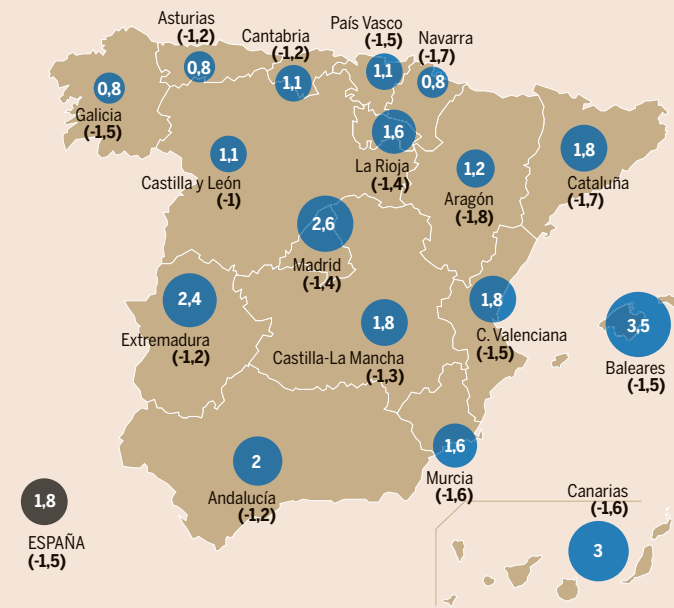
Asturias (-1,2)
Cantabria (-1,2)
País Vasco (-1,5)
Navarra (-1,7)
0,8 Galicia (-1,5)
0,8
1,1
1,1
0,8
1,6 La Rioja (-1,4)
1,1 Castilla y León (-1)
1,2 Aragón (-1,8)
1,8 Cataluña (-1,7)
2,6 Madrid (-1,4)
2,4 Extremadura (-1,2)
1,8 Castilla-La Mancha (-1,3)
1,8 C. Valenciana (-1,5)
3,5 Baleares (-1,5)
1,6 Murcia (-1,6)
2 Andalucía (-1,2)
1,8 ESPAÑA (-1,5)
Canarias (-1,6)
3